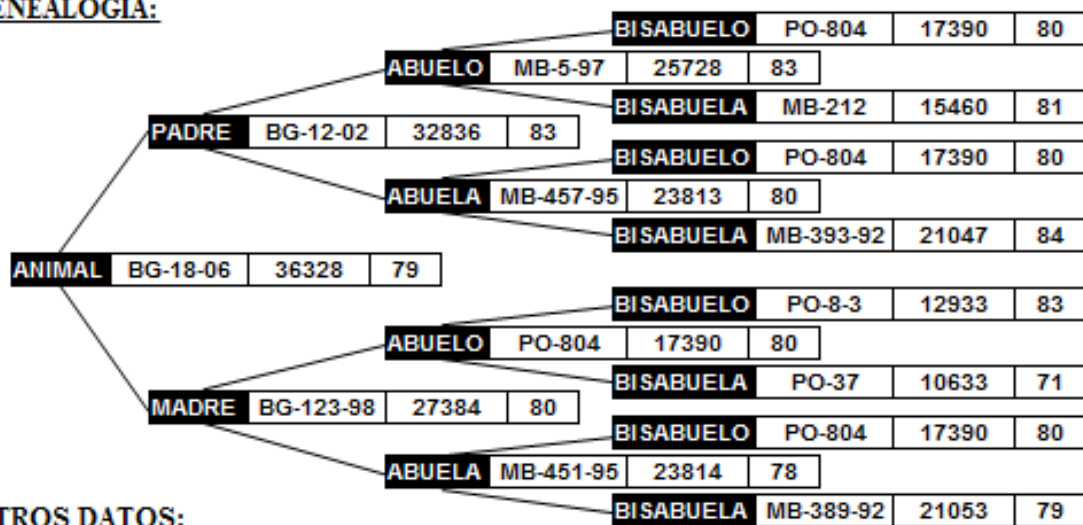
ENEALOGIA:

BISABUELO PO-804 17390 80

ABUELO MB-5-97 25728 83

BISABUELA MB-212 15460 81

PADRE BG-12-02 32836 83

BISABUELO PO-804 17390 80

ABUELA MB-457-95 23813 80

BISABUELA MB-393-92 21047 84

ANIMAL BG-18-06 36328 79

BISABUELO PO-8-3 12933 83

ABUELO PO-804 17390 80

BISABUELA PO-37 10633 71

MADRE BG-123-98 27384 80

BISABUELO PO-804 17390 80

ABUELA MB-451-95 23814 78

BISABUELA MB-389-92 21053 79

TROS DATOS: